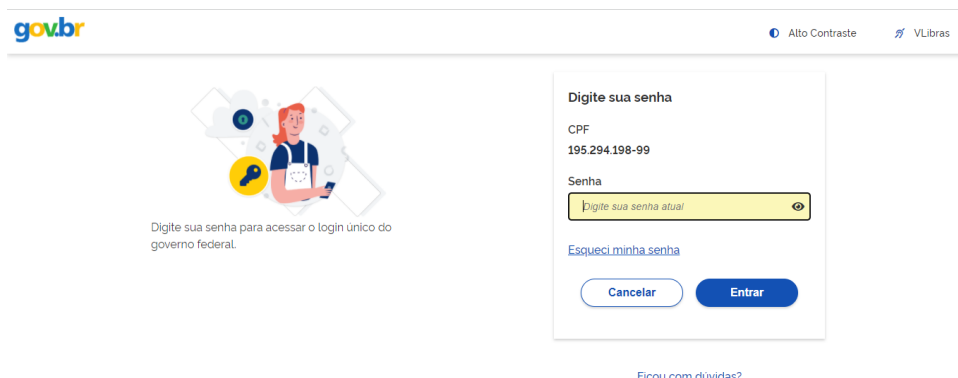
gov.br

Alto Contraste

VLibras

Digite sua senha para acessar o login único do governo federal.

Digite sua senha

CPF

195.294.198-99

Senha

Digite sua senha atual

Esqueci minha senha

Cancelar

Entrar

Ficou com dúvidas?